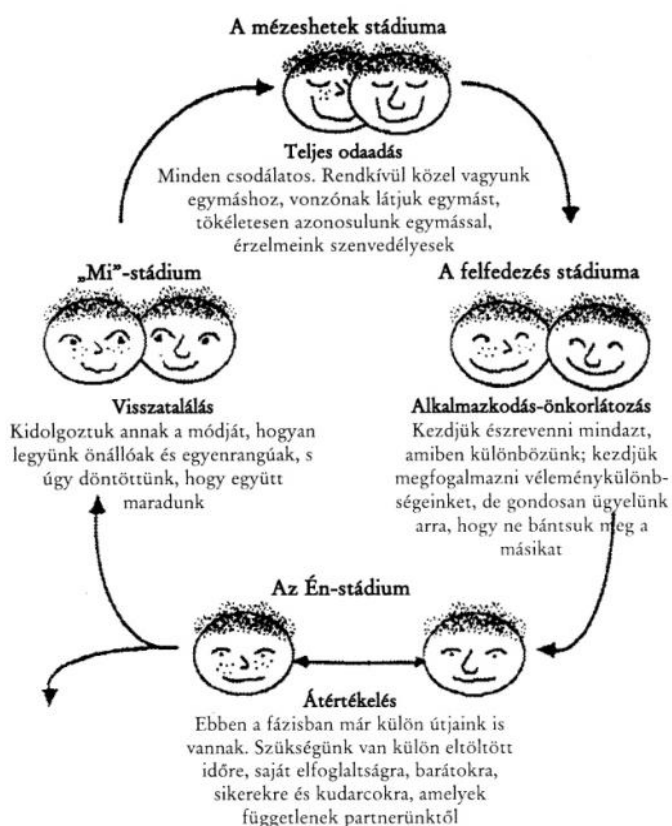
A mézeshetek stádiuma

Teljes odaadás
Minden csodálatos. Rendkívül közel vagyunk egymáshoz, vonzónak látjuk egymást, tökéletesen azonosulunk egymással, érzelmeink szenvedélyesek

„Mi"-stádium

Visszatalálás
Kidolgoztuk annak a módját, hogyan legyünk önállóak és egyenrangúak, s úgy döntöttünk, hogy együtt maradunk

A felfedezés stádiuma

Alkalmazkodás-önkorlátozás
Kezdjük észrevenni mindazt, amiben különbözünk; kezdjük megfogalmazni véleménykülönbségeinket, de gondosan ügyelünk arra, hogy ne bántsuk meg a másikat

Az Én-stádium

Átértékelés
Ebben a fázisban már külön útjaink is vannak. Szükségünk van külön eltöltött időre, saját elfoglaltságra, barátokra, sikerekre és kudarcokra, amelyek függetlenek partnerünktől